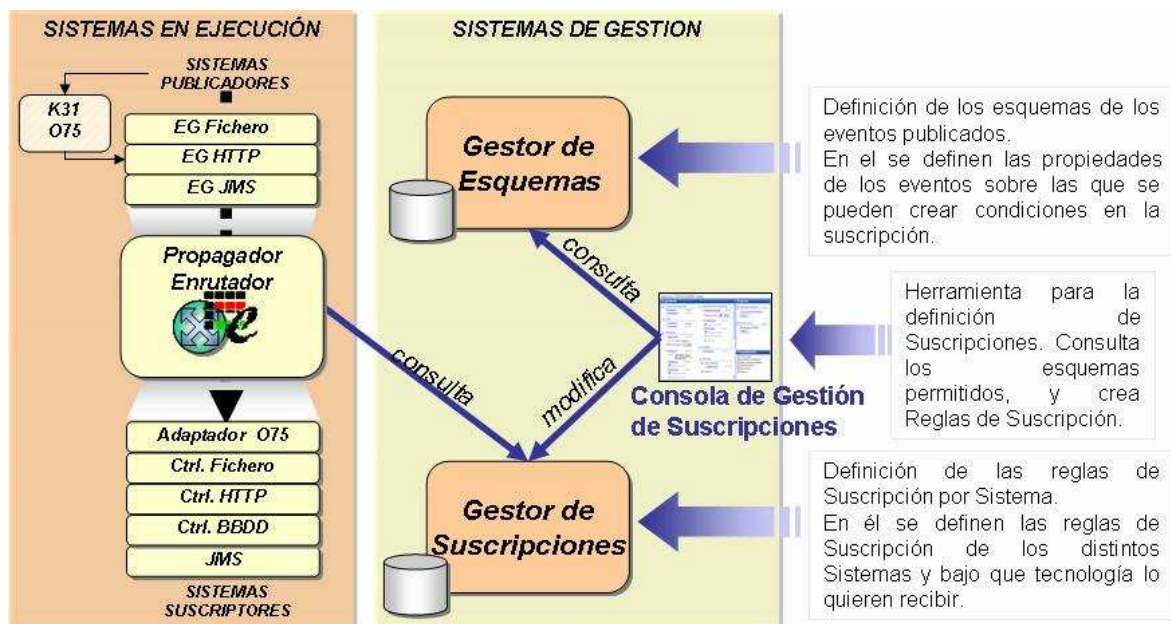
SISTEMAS EN EJECUCIÓN

SISTEMAS PUBLICADORES

K31
O75

EG Fichero

EG HTTP

EG JMS

Propagador Enrutador

Adaptador O75

Ctrl. Fichero

Ctrl. HTTP

Ctrl. BBDD

JMS

SISTEMAS SUSCRIPTORES

SISTEMAS DE GESTION

Gestor de Esquemas

consulta

consulta

modifica

Consola de Gestión de Suscripciones

Gestor de Suscripciones

Definición de los esquemas de los eventos publicados.
En el se definen las propiedades de los eventos sobre las que se pueden crear condiciones en la suscripción.

Herramienta para la definición de Suscripciones. Consulta los esquemas permitidos, y crea Reglas de Suscripción.

Definición de las reglas de Suscripción por Sistema.
En él se definen las reglas de Suscripción de los distintos Sistemas y bajo que tecnología lo quieren recibir.